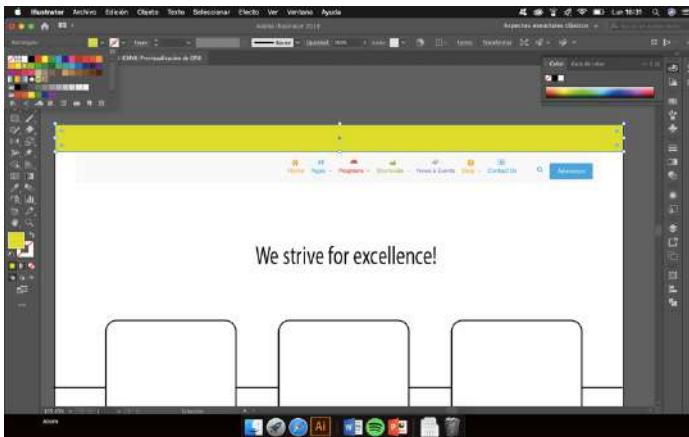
Illustrator Archivo Edición Objeto Texto Seleccionar Efecto Ver Ventana Ayuda

Lun 16:31

Adobe Illustrator 2019

Aspectos esenciales clásicos

Rectángulo

Trazo

Opacidad

Estilo

Transformar

Color

Guía de color

Home Pages Programs Shortcodes News & Events Shop Contact Us

Admissions

We strive for excellence!

Selección

Ai